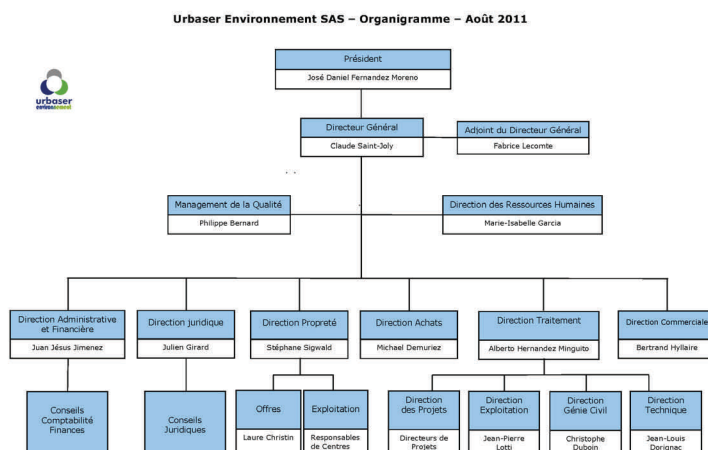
Urbaser Environnement SAS – Organigramme – Août 2011

urbaser
environnement

Président
José Daniel Fernandez Moreno

Directeur Général
Claude Saint-Joly

Adjoint du Directeur Général
Fabrice Lecomte

Management de la Qualité
Philippe Bernard

Direction des Ressources Humaines
Marie-Isabelle Garcia

Direction Administrative et Financière
Juan Jésus Jimenez

Direction juridique
Julien Girard

Direction Propreté
Stéphane Sigwald

Direction Achats
Michael Demuriez

Direction Traitement
Alberto Hernandez Minguito

Direction Commerciale
Bertrand Hyllaire

Conseils Comptabilité Finances

Conseils Juridiques

Offres
Laure Christin

Exploitation
Responsables de Centres

Direction des Projets
Directeurs de Projets

Direction Exploitation
Jean-Pierre Lotti

Direction Génie Civil
Christophe Duboin

Direction Technique
Jean-Louis Dorignac